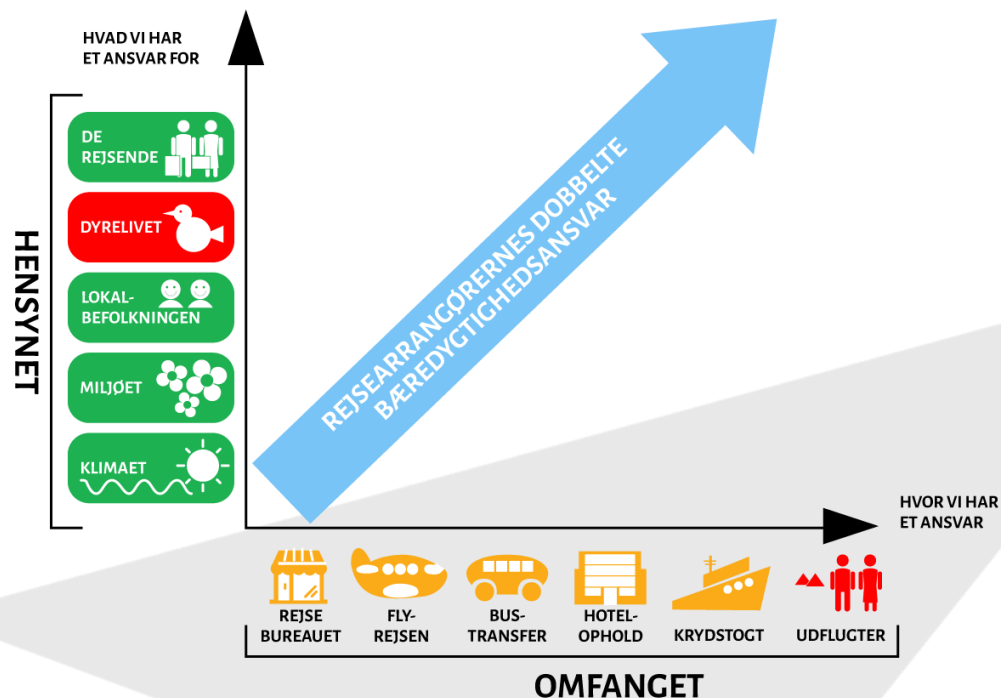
HVAD VI HAR ET ANSVAR FOR

HENSYNET

DE REJSENDE

DYRELIVET

LOKAL-BEFOLKNINGEN

MILJØET

KLIMAET

REJSEARRANGØRERNES DOBBELTE BÆREDYGTIGHEDSANSVAR

HVOR VI HAR ET ANSVAR

REJSE BUREAUET

FLY-REJSEN

BUS-TRANSFER

HOTEL-OPHOLD

KRYDSTOGT

UDFLUGTER

OMFANGET